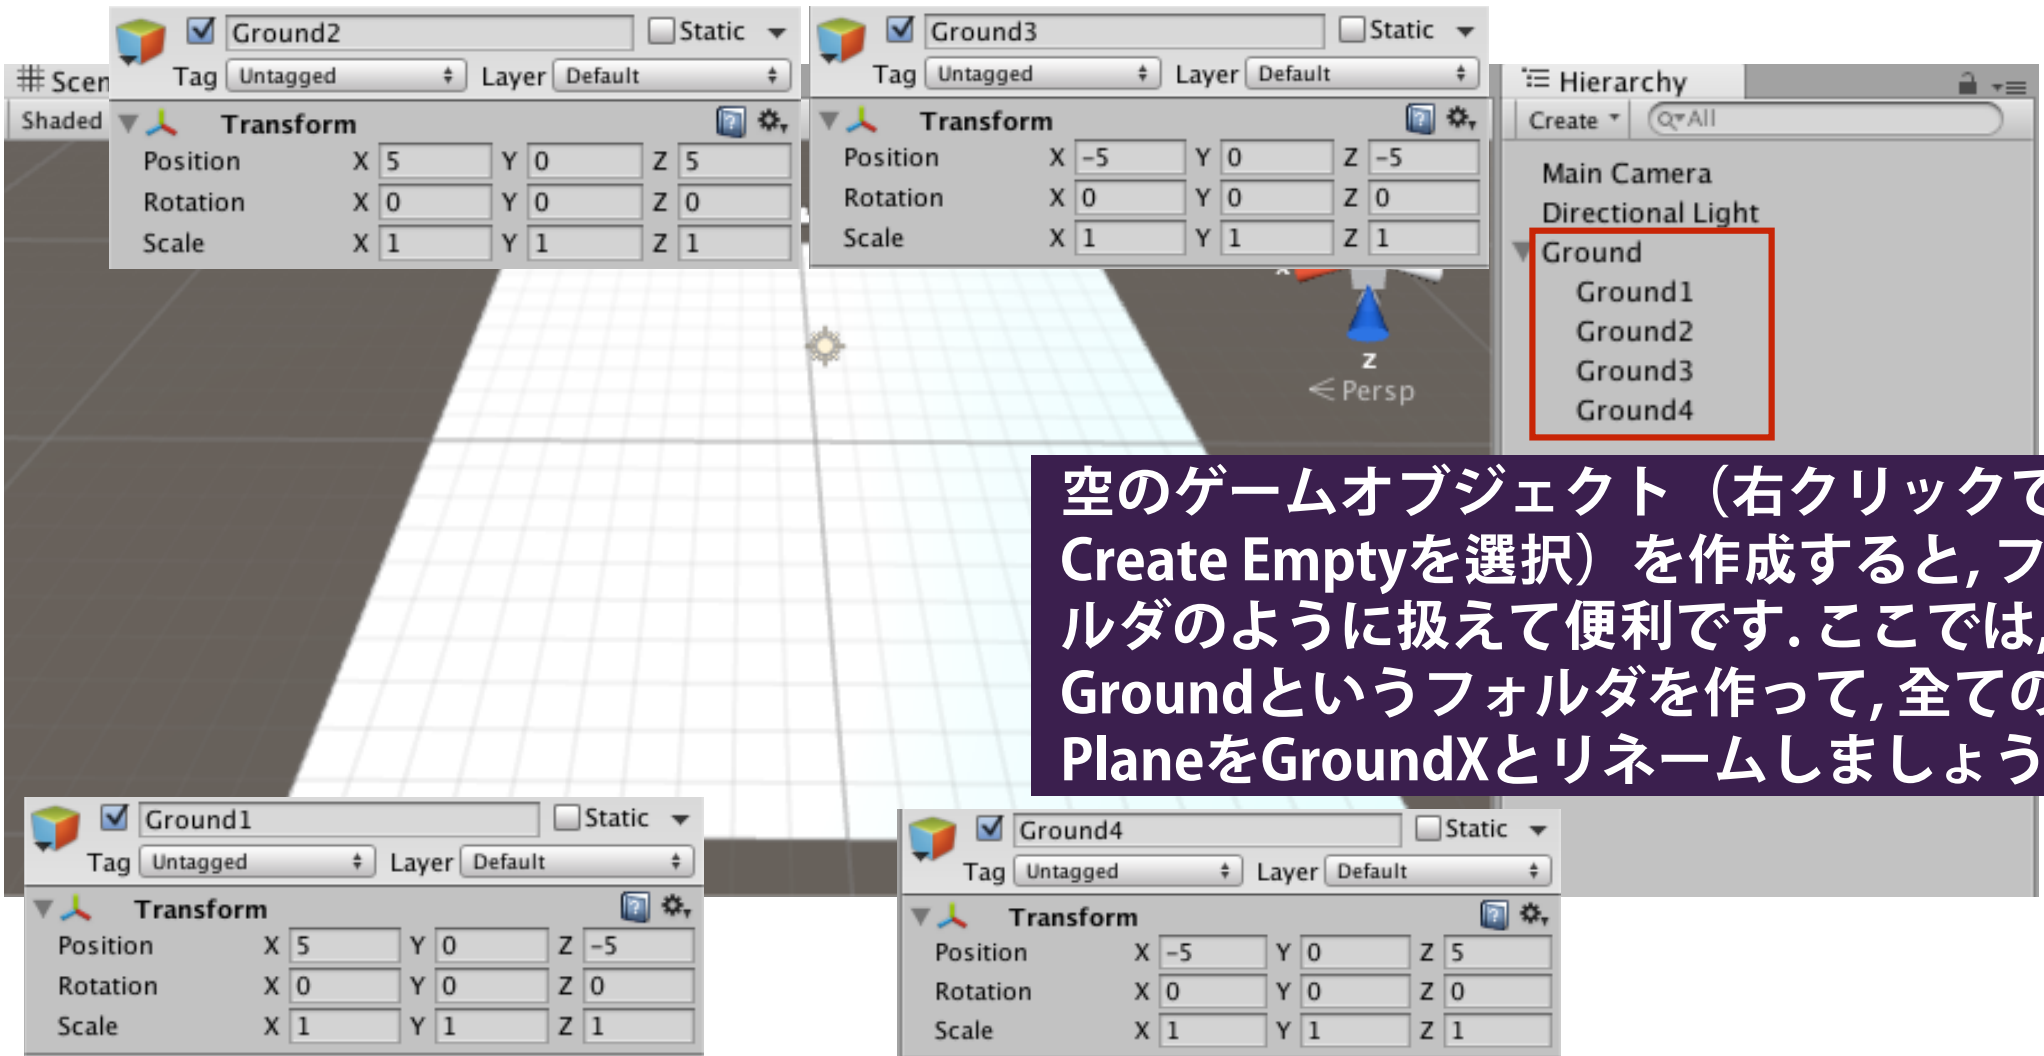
Scen
Shaded

Ground2 Static
Tag Untagged Layer Default
Transform
Position X 5 Y 0 Z 5
Rotation X 0 Y 0 Z 0
Scale X 1 Y 1 Z 1

Ground3 Static
Tag Untagged Layer Default
Transform
Position X -5 Y 0 Z -5
Rotation X 0 Y 0 Z 0
Scale X 1 Y 1 Z 1

Hierarchy
Create All
Main Camera
Directional Light
Ground
Ground1
Ground2
Ground3
Ground4

z
Persp

空のゲームオブジェクト（右クリックで
Create Emptyを選択）を作成すると,フ
ルダのように扱えて便利です.ここでは,
Groundというフォルダを作って,全ての
PlaneをGroundXとリネームしましょう

Ground1 Static
Tag Untagged Layer Default
Transform
Position X 5 Y 0 Z -5
Rotation X 0 Y 0 Z 0
Scale X 1 Y 1 Z 1

Ground4 Static
Tag Untagged Layer Default
Transform
Position X -5 Y 0 Z 5
Rotation X 0 Y 0 Z 0
Scale X 1 Y 1 Z 1